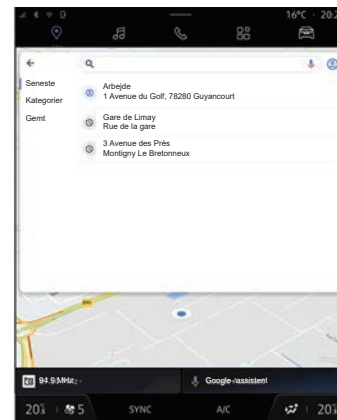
16°C · 20:

Seneste
Kategorier
Gemt

Arbejde
1 Avenue du Golf, 78280 Guyancourt

Gare de Limay
Rue de la gare

3 Avenue des Prés
Montigny Le Bretonneux

94.9 MHz

Google-assistent

20.5 5 SYNC A/C 20.